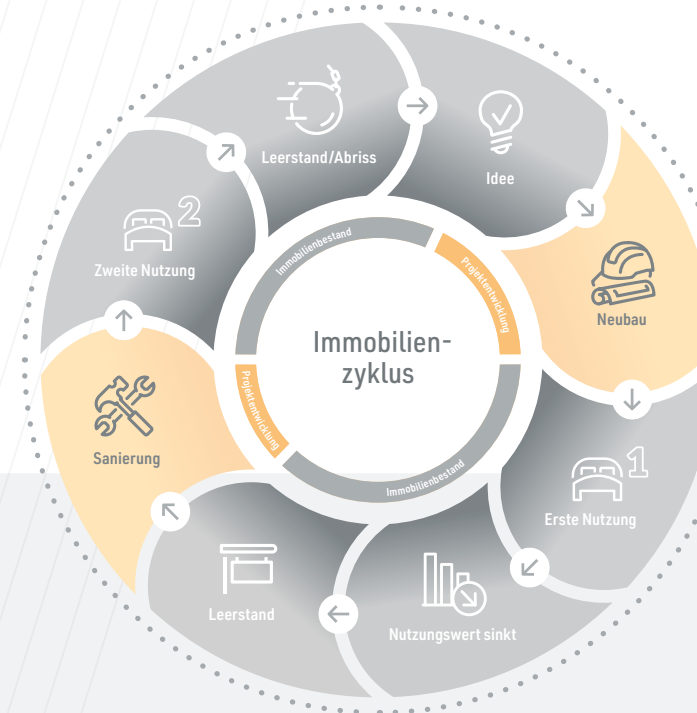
Immobilienzyklus

Idee

Neubau

1
Erste Nutzung

Nutzungswert sinkt

Leerstand

Sanierung

2
Zweite Nutzung

Leerstand/Abriss

Immobilienbestand

Projektentwicklung

Immobilienbestand

Projektentwicklung